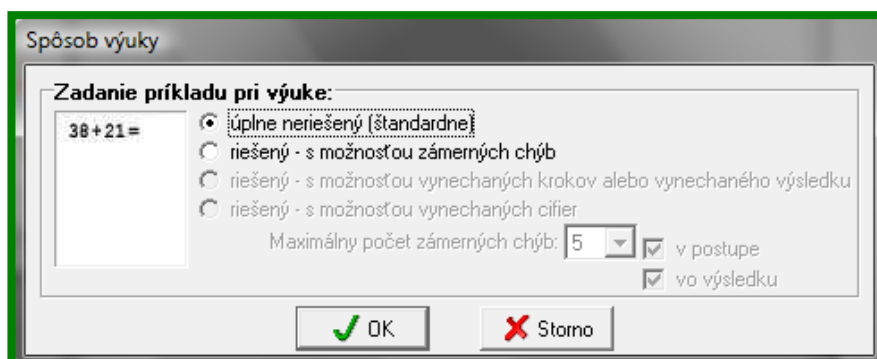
Spôsob výuky

Zadanie príkladu pri výuke:

$38+21=$

úplne neriešený (štandardne)
riešený - s možnosťou zámerných chýb
riešený - s možnosťou vynechaných krokov alebo vynechaného výsledku
riešený - s možnosťou vynechaných cifier

Maximálny počet zámerných chýb: 5
v postupe
vo výsledku

OK
Storno